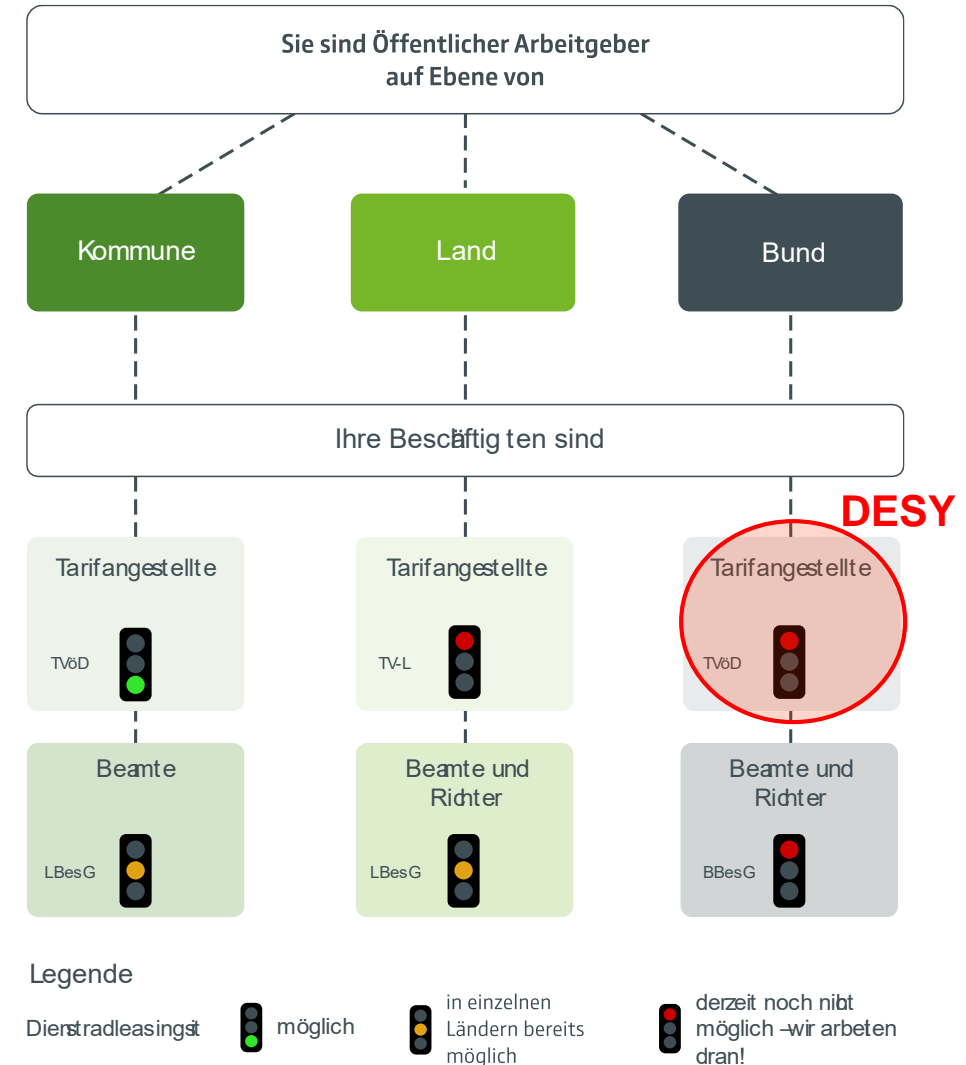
Sie sind Öffentlicher Arbeitgeber auf Ebene von

Kommune

Land

Bund

Ihre Bescäftig ten sind

DESY

Tarifangestellte

TVöD

Tarifangestellte

TV-L

Tarifangestellte

TVöD

Beamte

LBesG

Beamte und Richter

LBesG

Beamte und Richter

BBesG

Legende

Dienstradleasingst

möglich

in einzelnen Ländern bereits möglich

derzeit noch nicht möglich –wir arbeten dran!